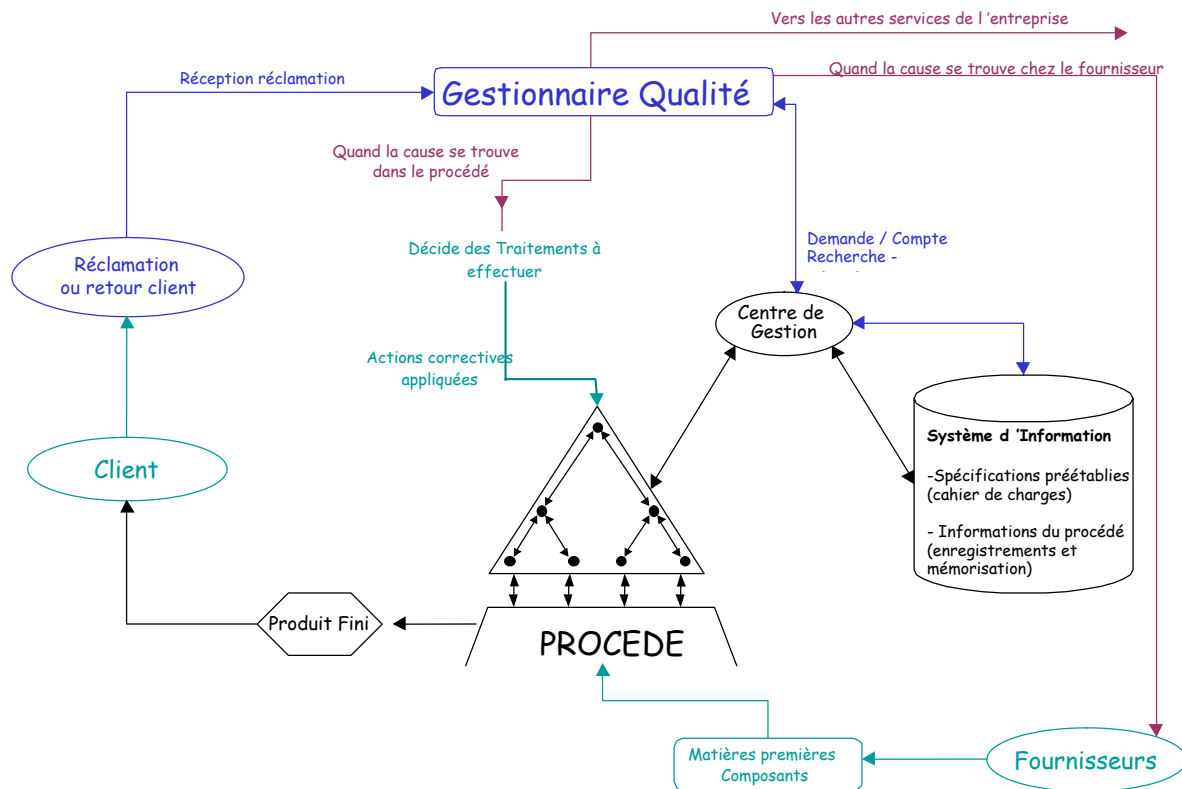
Vers les autres services de l 'entreprise

Réception réclamation

Gestionnaire Qualité

Quand la cause se trouve chez le fournisseur

Quand la cause se trouve dans le procédé

Décide des Traitements à effectuer

Demande / Compte Recherche - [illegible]

Réclamation ou retour client

Centre de Gestion

Actions correctives appliquées

Système d 'Information

-Spécifications préétablies (cahier de charges)

- Informations du procédé (enregistrements et mémorisation)

Client

Produit Fini

PROCEDE

Matières premières Composants

Fournisseurs